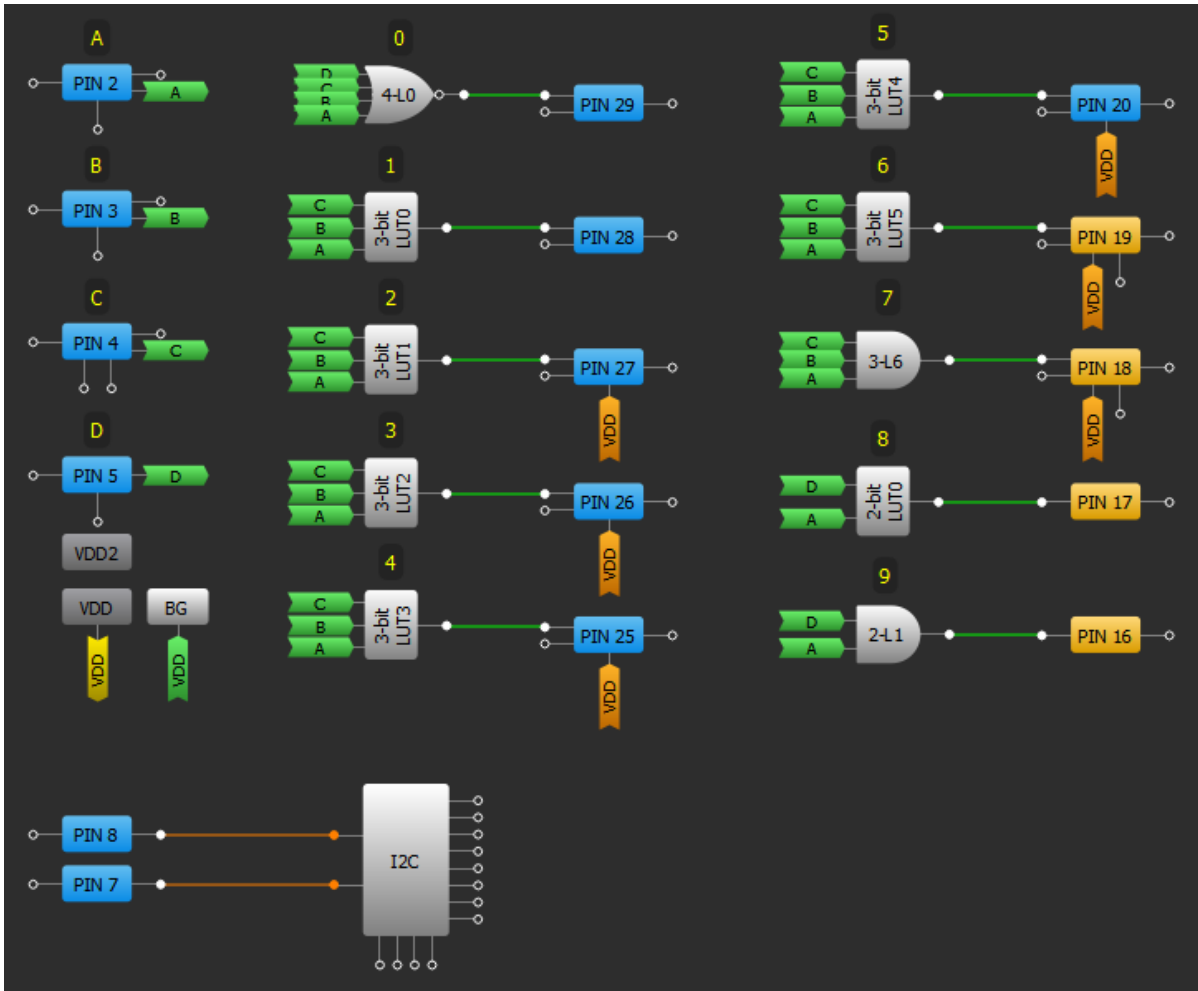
A
PIN 2
A
B
PIN 3
B
C
PIN 4
C
D
PIN 5
D
VDD2
VDD
VDD
BG
VDD

0
D
C
B
A
4-L0
PIN 29
1
C
B
A
3-bit LUT0
PIN 28
2
C
B
A
3-bit LUT1
PIN 27
VDD
3
C
B
A
3-bit LUT2
PIN 26
VDD
4
C
B
A
3-bit LUT3
PIN 25
VDD

5
C
B
A
3-bit LUT4
PIN 20
VDD
6
C
B
A
3-bit LUT5
PIN 19
VDD
7
C
B
A
3-L6
PIN 18
VDD
8
D
A
2-bit LUT0
PIN 17
9
D
A
2-L1
PIN 16

PIN 8
PIN 7
I2C